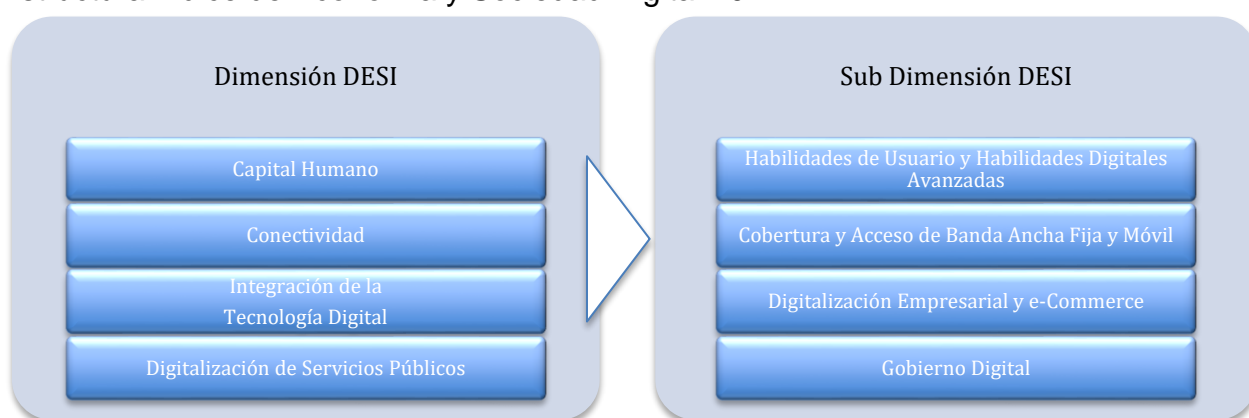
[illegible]

Dimensión DESI

Capital Humano

Conectividad

Integración de la Tecnología Digital

Digitalización de Servicios Públicos

Sub Dimensión DESI

Habilidades de Usuario y Habilidades Digitales Avanzadas

Cobertura y Acceso de Banda Ancha Fija y Móvil

Digitalización Empresarial y e-Commerce

Gobierno Digital